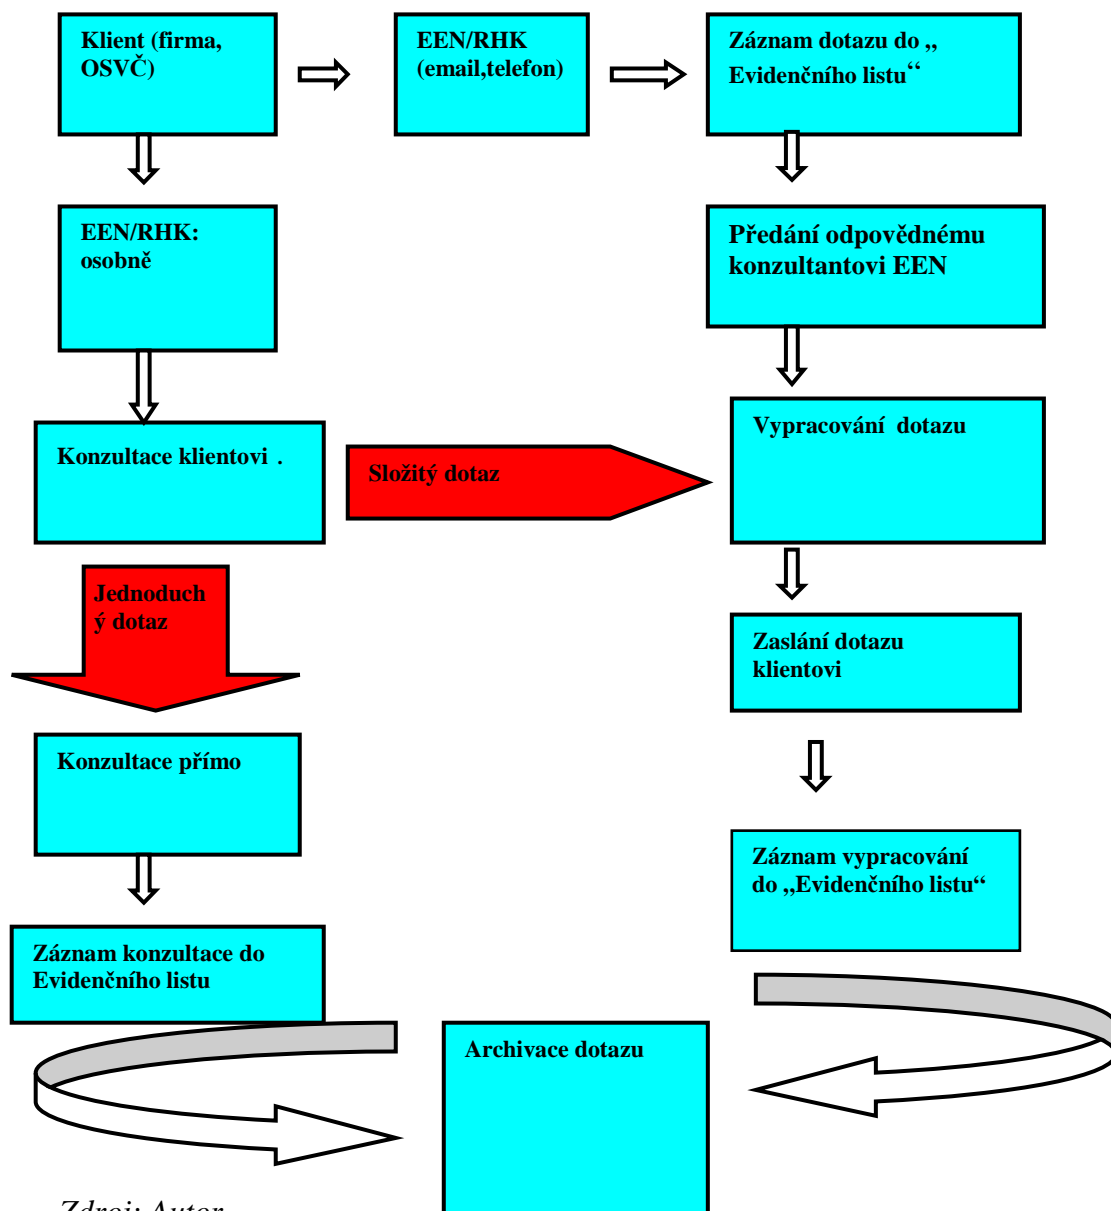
Klient (firma, OSVČ)

EEN/RHK (email,telefon)

Záznam dotazu do „ Evidenčního listu“

EEN/RHK: osobně

Předání odpovědnému konzultantovi EEN

Konzultace klientovi .

Složitý dotaz

Vypracování dotazu

Jednoduchý dotaz

Zaslání dotazu klientovi

Konzultace přímo

Záznam vypracování do „Evidenčního listu“

Záznam konzultace do Evidenčního listu

Archivace dotazu

Zdroj: Autor